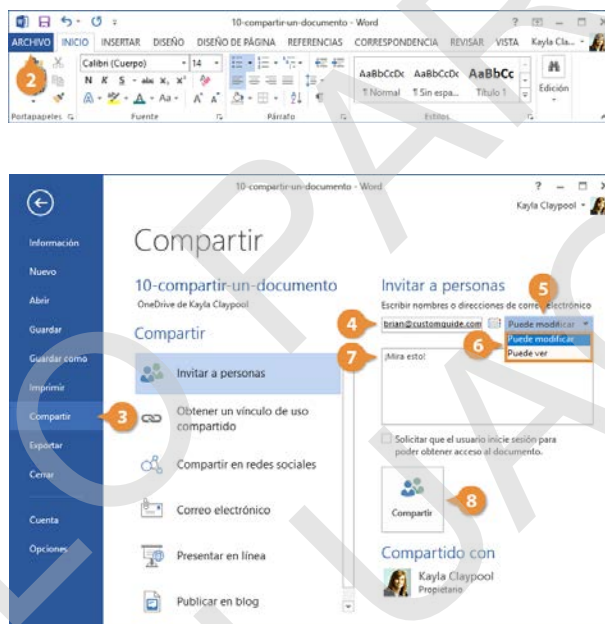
10-compartir-un-documento - Word

ARCHIVO INICIO INSERTAR DISEÑO DISEÑO DE PÁGINA REFERENCIAS CORRESPONDENCIA REVISAR VISTA Kayla Cla...

2

Calibri (Cuerpo) 14

N K S abc x, x²

AaBbCcDc AaBbCcDc AaBbCc

¶ Normal ¶ Sin espa... Título 1

Edición

Portapapeles Fuente Párrafo Estilos

10-compartir-un-documento - Word

Kayla Claypool

Información

Nuevo

Abrir

Guardar

Guardar como

Imprimir

Compartir

3

Exportar

Cerrar

Cuenta

Opciones

Compartir

10-compartir-un-documento

OneDrive de Kayla Claypool

Compartir

Invitar a personas

Obtener un vínculo de uso compartido

Compartir en redes sociales

Correo electrónico

Presentar en línea

Publicar en blog

Invitar a personas

Escribir nombres o direcciones de correo electrónico

5

4

brian@customguide.com

Puede modificar

Puede modificar

Puede ver

6

7

¡Mira esto!

Solicitar que el usuario inicie sesión para poder obtener acceso al documento.

Compartir

8

Compartido con

Kayla Claypool

Propietario